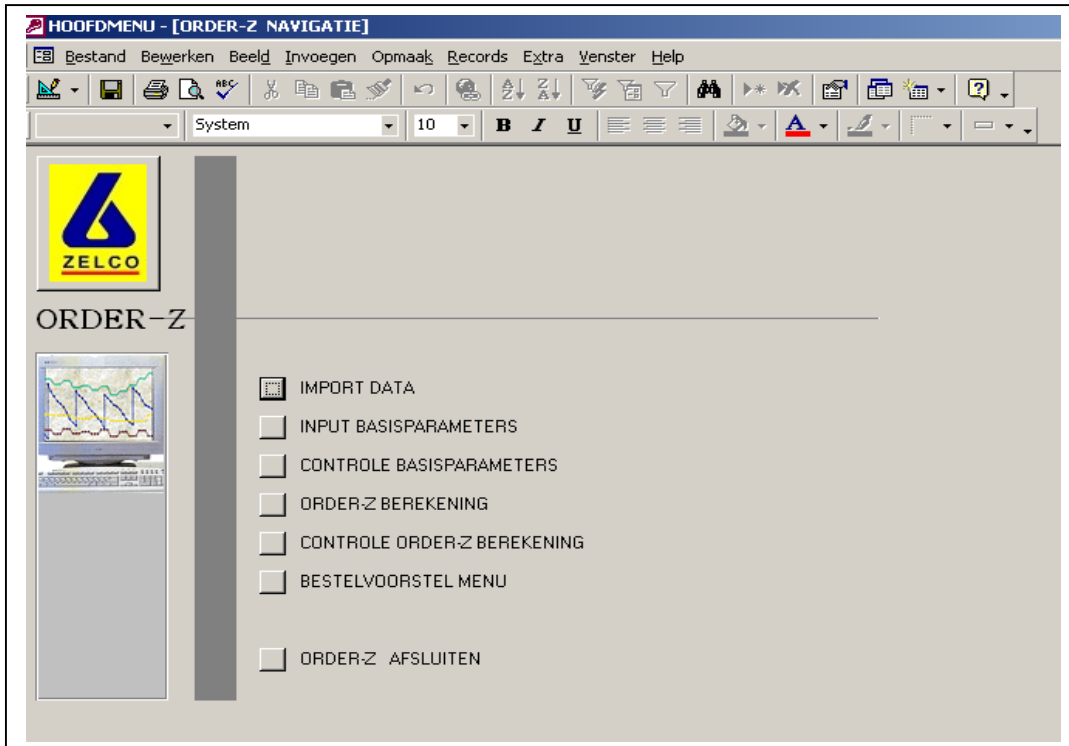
HOOFDMENU - [ORDER-Z NAVIGATIE]

Bestand Bewerken Beeld Invoegen Opmaak Records Extra Venster Help

System 10 B I U

ZELCO

ORDER-Z

IMPORT DATA

INPUT BASISPARAMETERS

CONTROLE BASISPARAMETERS

ORDER-Z BEREKENING

CONTROLE ORDER-Z BEREKENING

BESTELVOORSTEL MENU

ORDER-Z AFSLUITEN